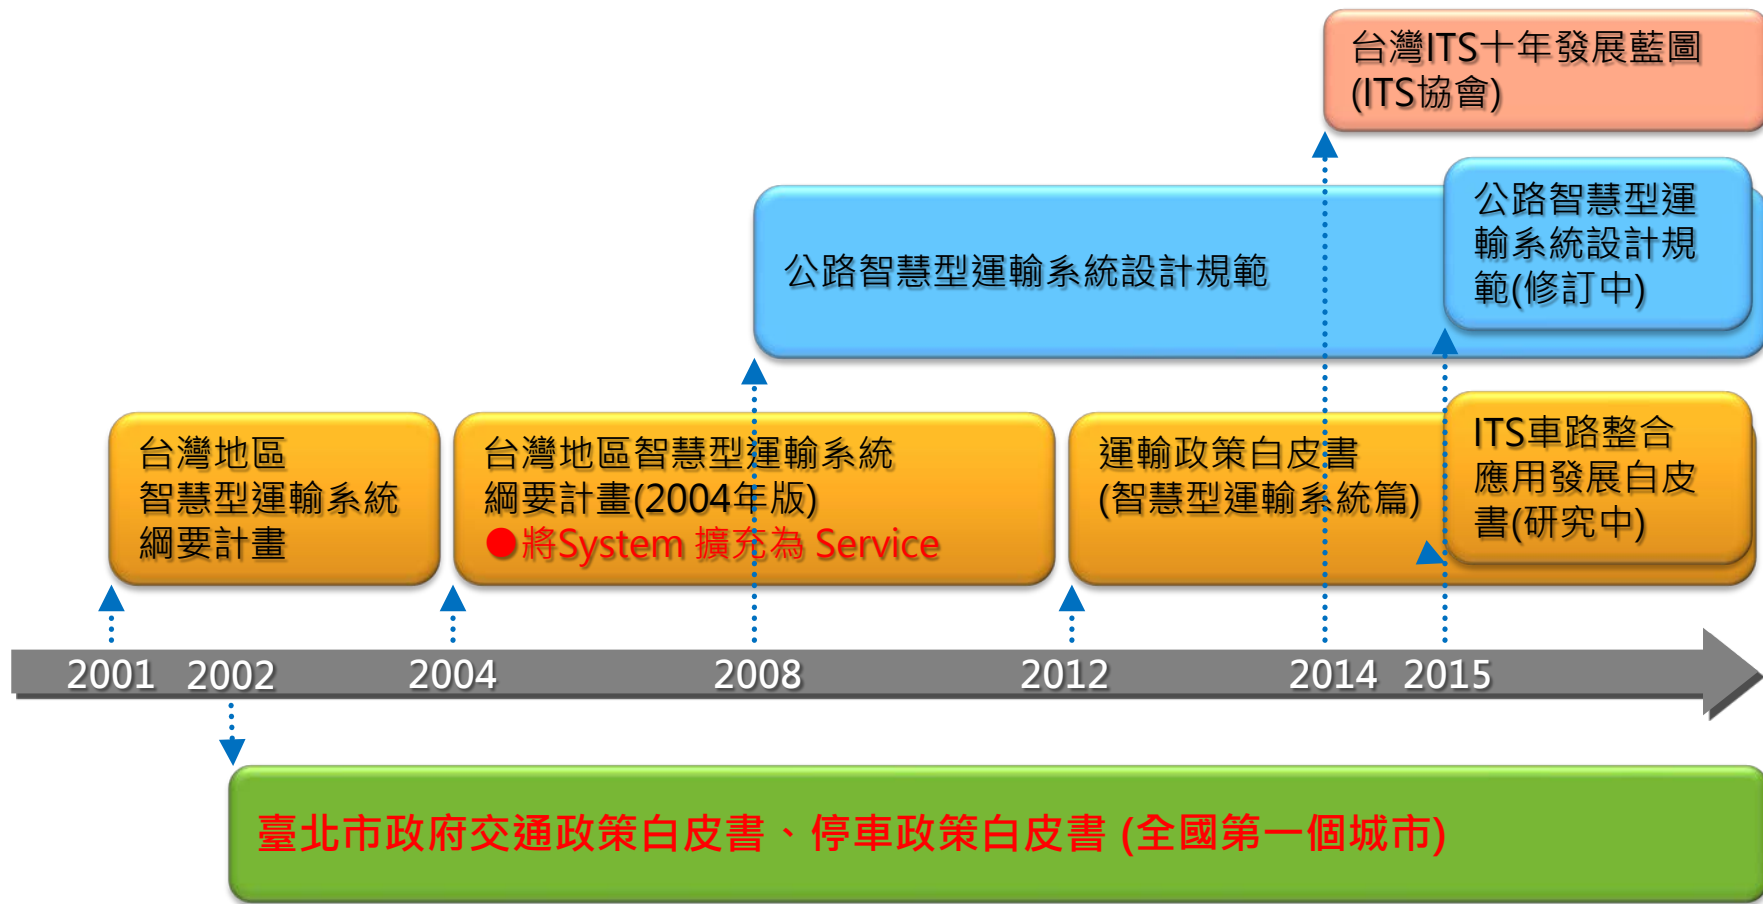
台灣ITS十年發展藍圖
(ITS協會)

公路智慧型運輸系統設計規範

公路智慧型運輸系統設計規範(修訂中)

台灣地區
智慧型運輸系統
綱要計畫

台灣地區智慧型運輸系統
綱要計畫(2004年版)
●將System 擴充為 Service

運輸政策白皮書
(智慧型運輸系統篇)

ITS車路整合應用發展白皮書(研究中)

2001 2002 2004 2008 2012 2014 2015

臺北市政府交通政策白皮書、停車政策白皮書 (全國第一個城市)